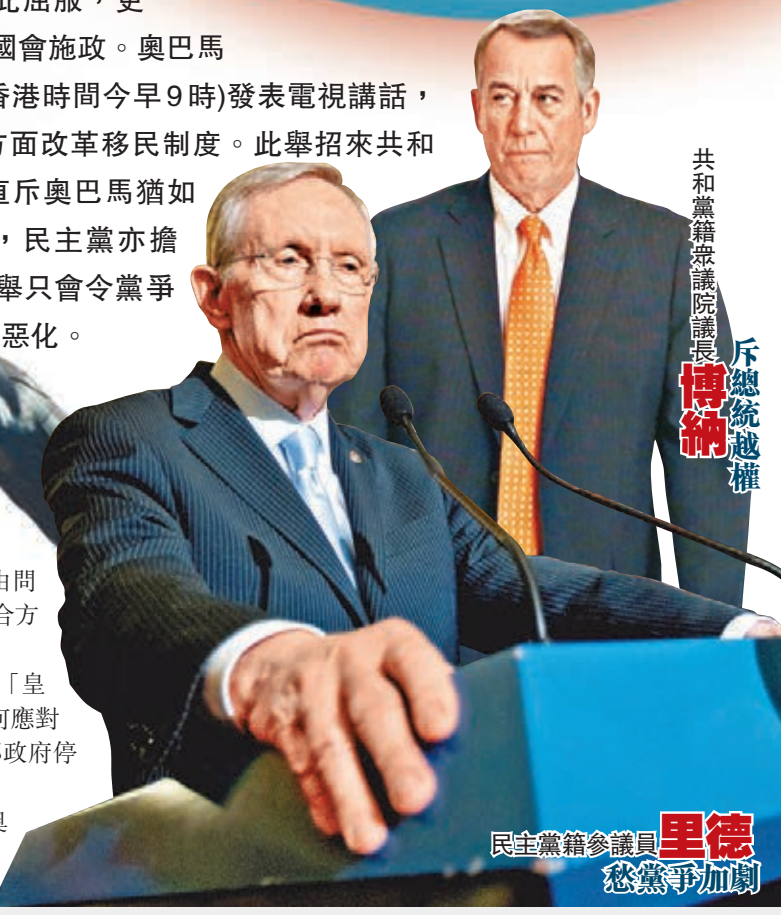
此屈服，更
國會施政。奧巴馬
香港時間今早9時)發表電視講話，
方面改革移民制度。此舉招來共和
直斥奧巴馬猶如
，民主黨亦擔
舉只會令黨爭
惡化。

共和黨籍眾議院議長
博納
斥總統越權

白問
合方

「皇
可應對
致政府停

與

民主黨籍參議員
里德
愁黨爭加劇